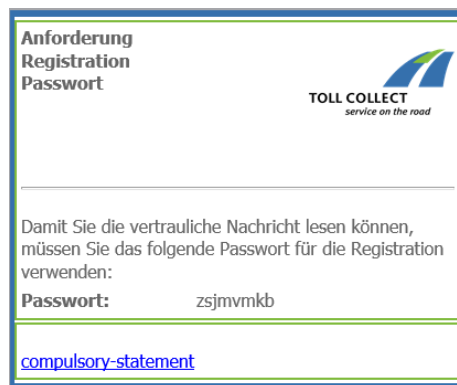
Anforderung
Registration
Passwort

TOLL COLLECT
service on the road

Damit Sie die vertrauliche Nachricht lesen können, müssen Sie das folgende Passwort für die Registration verwenden:

Passwort: zsjmvmkb

compulsory-statement